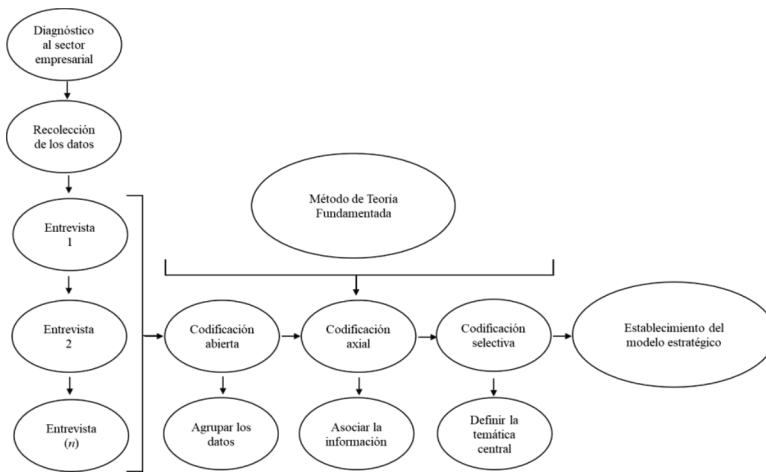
Diagnóstico al sector empresarial

Recolección de los datos

Entrevista 1

Entrevista 2

Entrevista ($n$)

Método de Teoría Fundamentada

Codificación abierta

Agrupar los datos

Codificación axial

Asociar la información

Codificación selectiva

Definir la temática central

Establecimiento del modelo estratégico